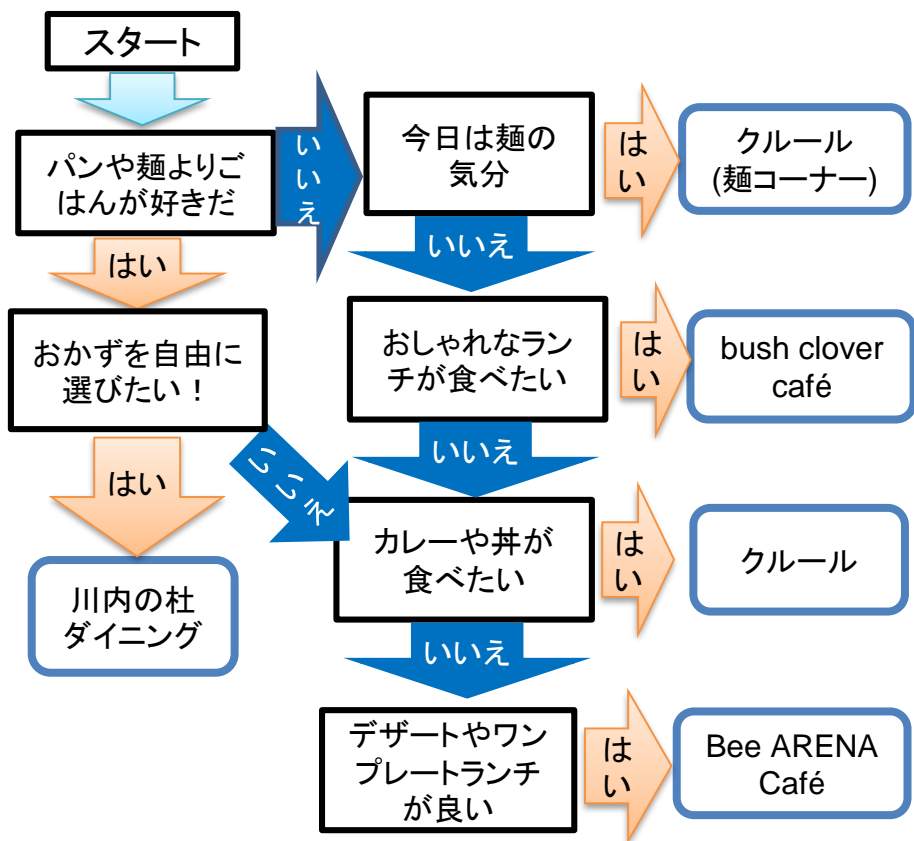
スタート

パンや麺よりごはんが好きだ

いいえ

今日は麺の気分

はい

クルール
(麺コーナー)

はい

いいえ

おかずを自由に選びたい！

おしゃれなランチが食べたい

はい

bush clover café

はい

いいえ

いいえ

川内の杜ダイニング

カレーや丼が食べたい

はい

クルール

いいえ

デザートやワンプレートランチが良い

はい

Bee ARENA Café